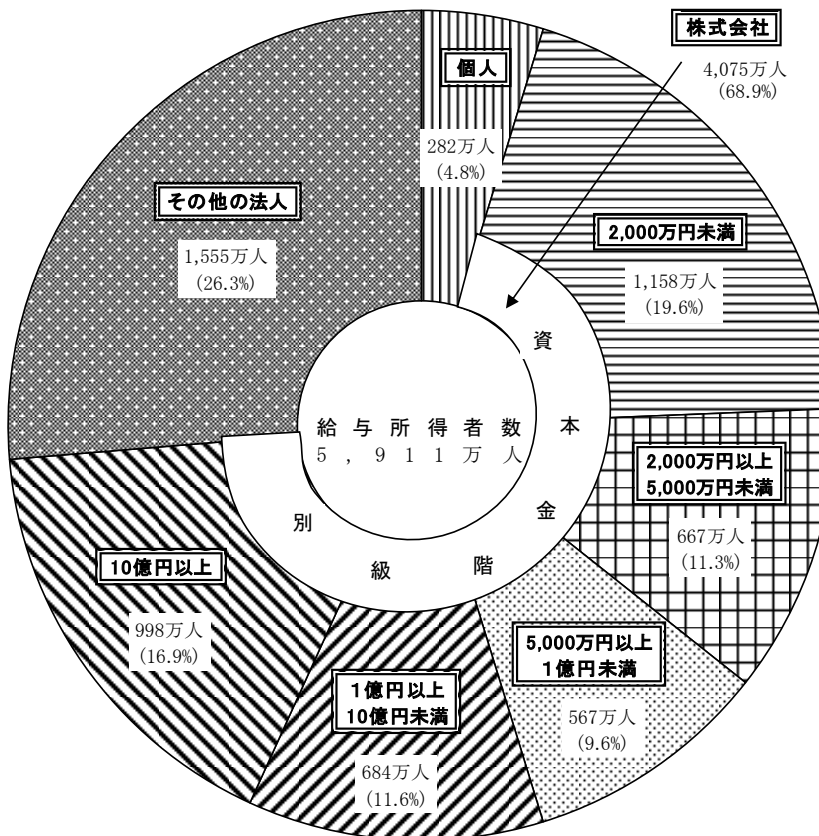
株式会社
4,075万人
(68.9%)

個人
282万人
(4.8%)

その他の法人
1,555万人
(26.3%)

2,000万円未満
1,158万人
(19.6%)

給与所得者数
5,911万人

資本金階級別

2,000万円以上
5,000万円未満
667万人
(11.3%)

10億円以上
998万人
(16.9%)

5,000万円以上
1億円未満
567万人
(9.6%)

1億円以上
10億円未満
684万人
(11.6%)